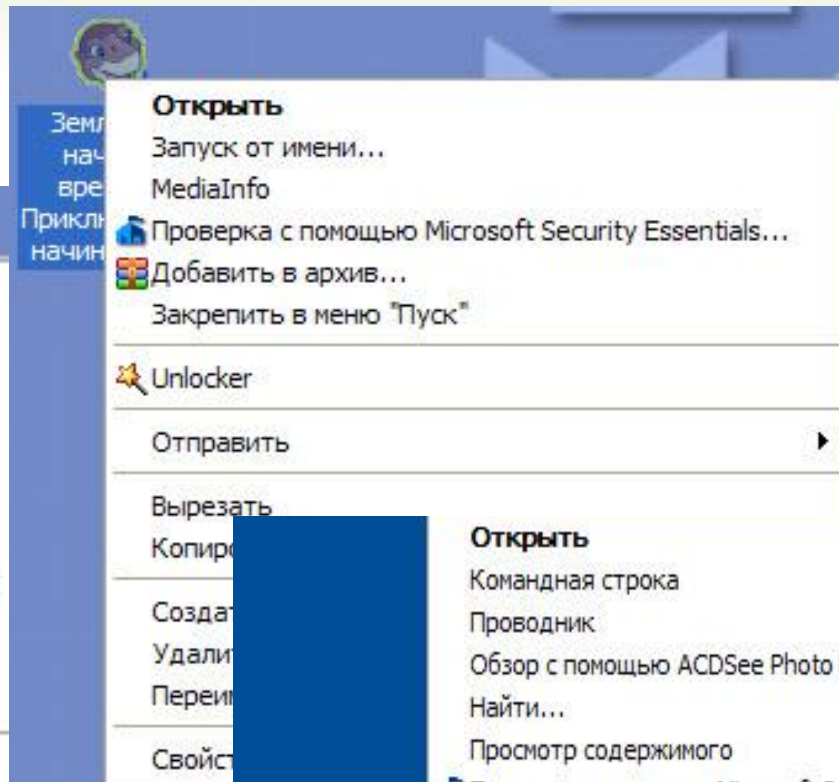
Земл
нач
вре
Приклю
начин

Открыть
Запуск от имени...
MediaInfo
Проверка с помощью Microsoft Security Essentials...
Добавить в архив...
Закрепить в меню "Пуск"
Unlocker
Отправить
Вырезать
Копиро
Создат
Удалит
Переим
Свойст

Открыть
Командная строка
Проводник
Обзор с помощью ACDSee Photo
Найти...
Просмотр содержимого